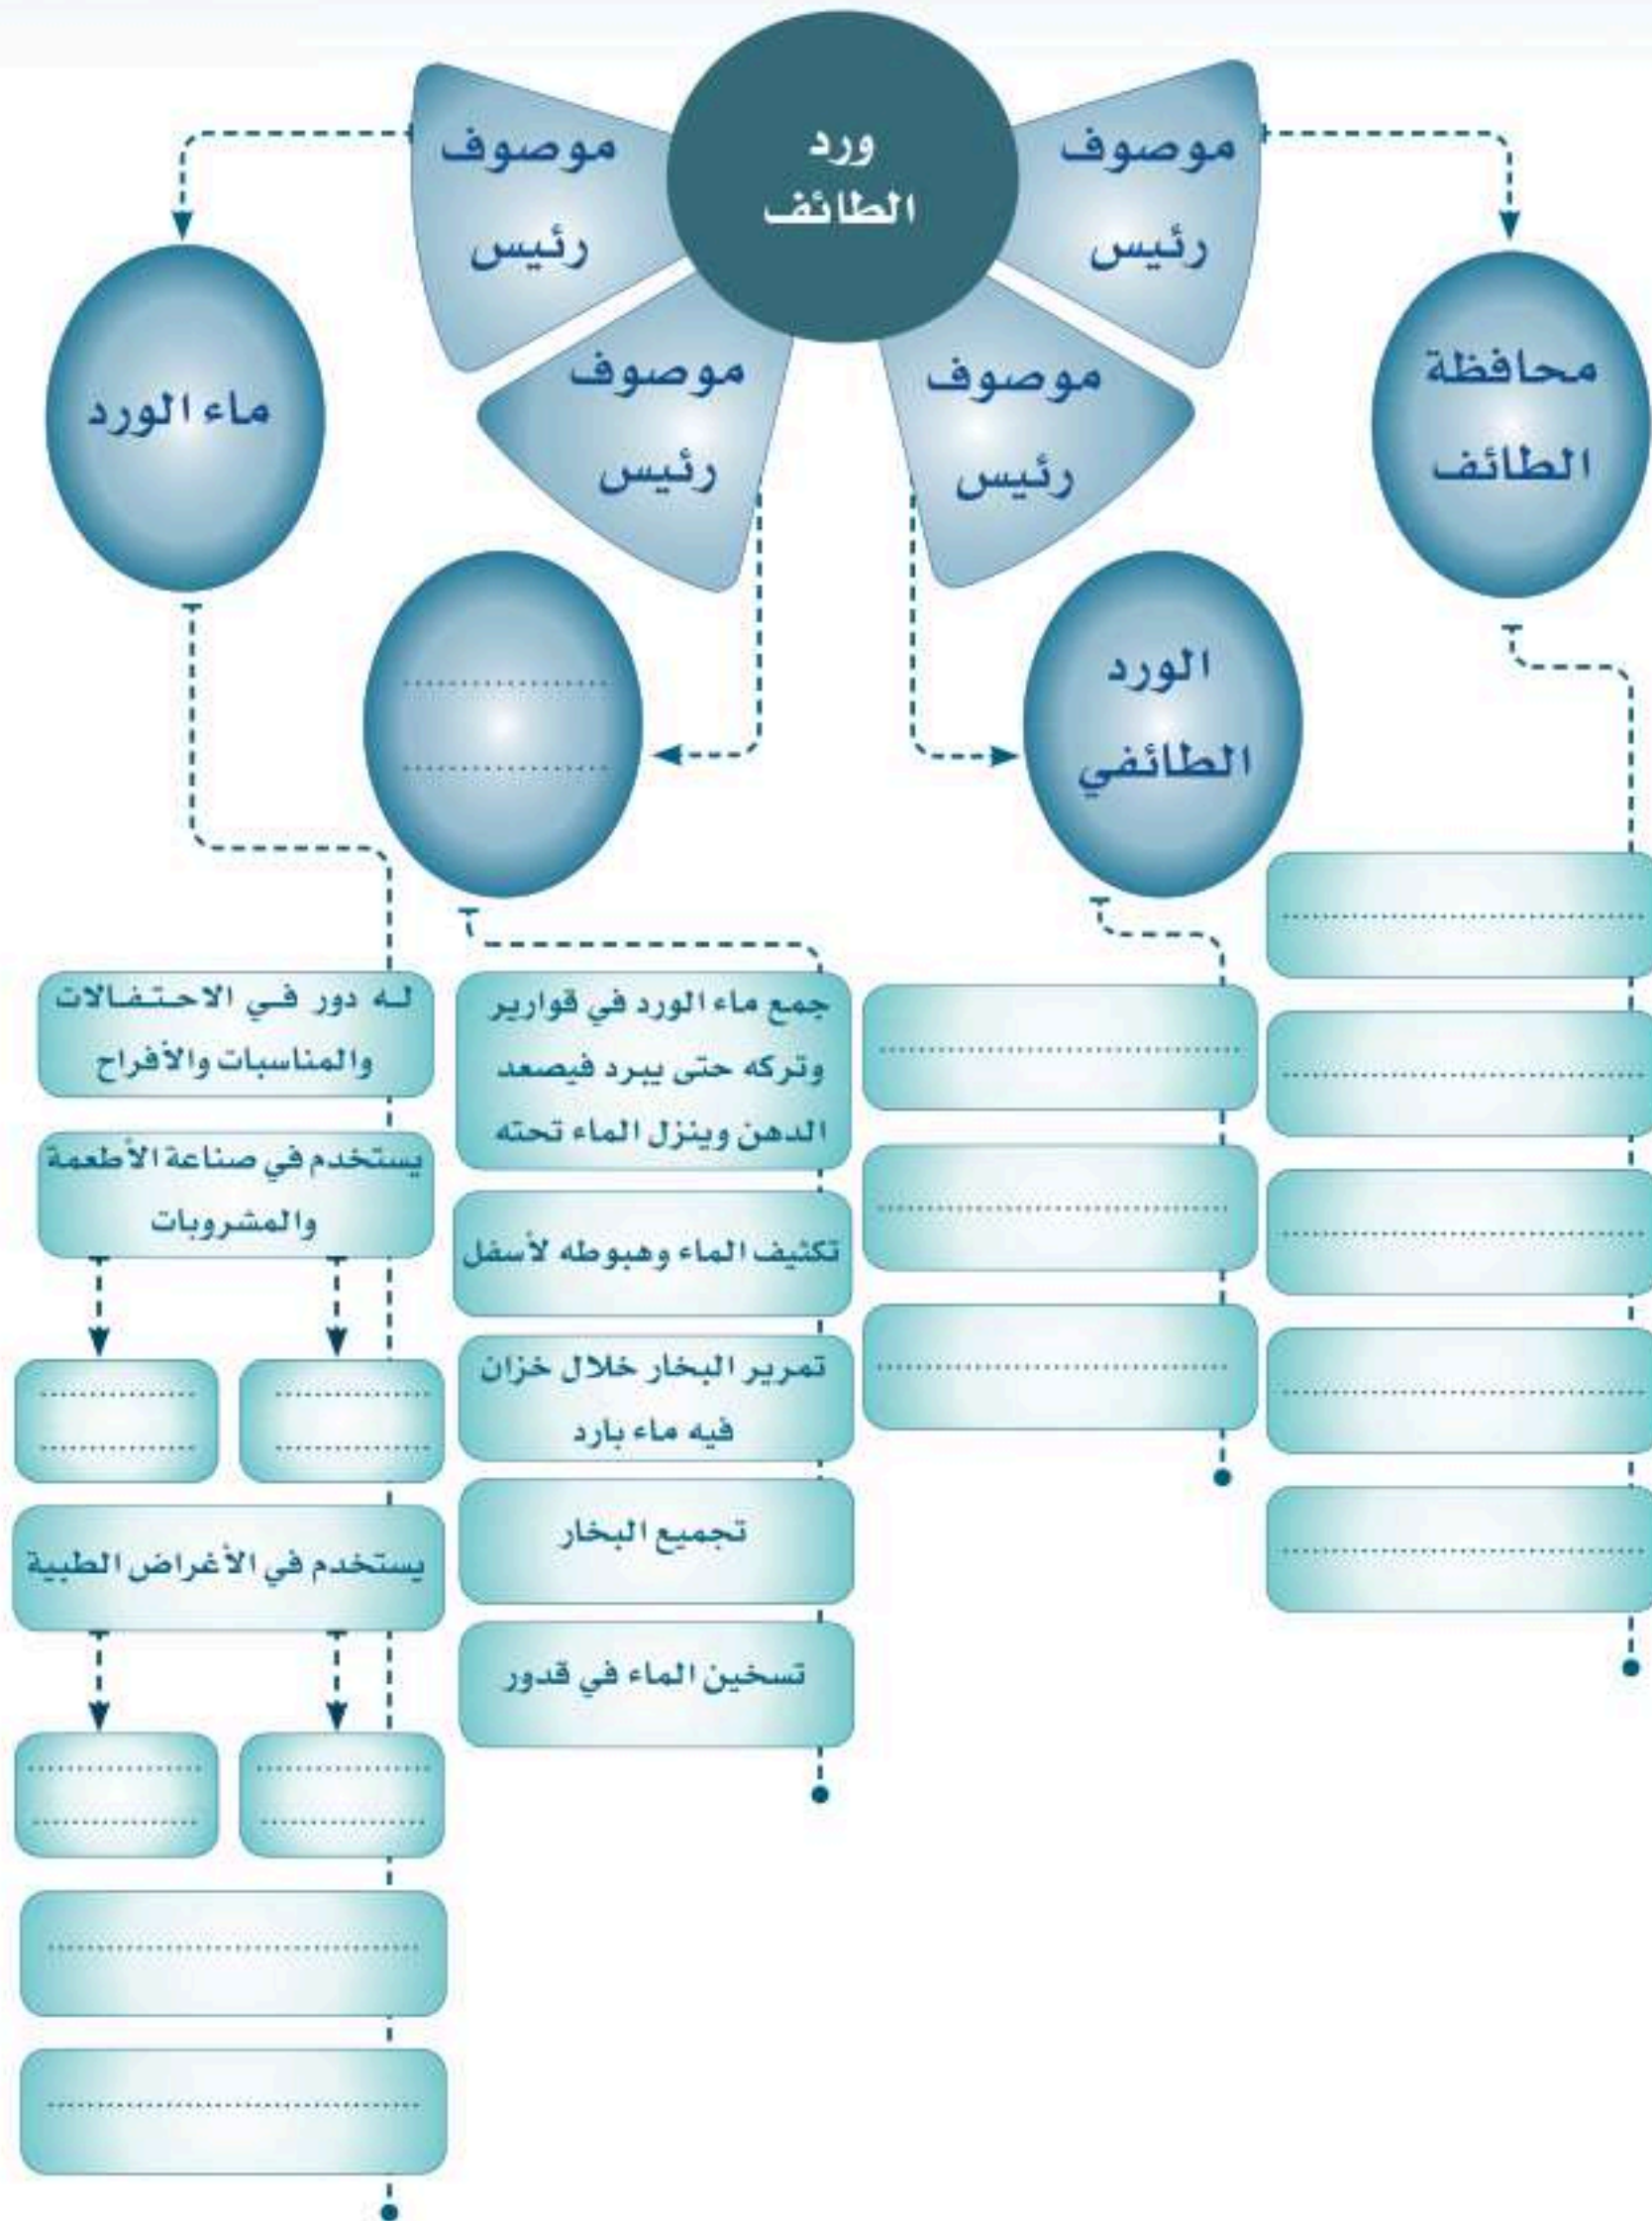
ورد الطائف

موصوف رئيس

موصوف رئيس

موصوف رئيس

موصوف رئيس

محافظة الطائف

الورد الطائفي

ماء الورد

..................
..................

..................
..................
..................
..................
..................

..................
..................
..................

جمع ماء الورد في قوارير وتركه حتى يبرد فيصعد الدهن وينزل الماء تحته

تكثيف الماء وهبوطه لأسفل

تمرير البخار خلال خزان فيه ماء بارد

تجميع البخار

تسخين الماء في قدور

له دور في الاحتفالات والمناسبات والأفراح

يستخدم في صناعة الأطعمة والمشروبات

..................
..................

..................
..................

يستخدم في الأغراض الطبية

..................
..................

..................
..................

..................

..................